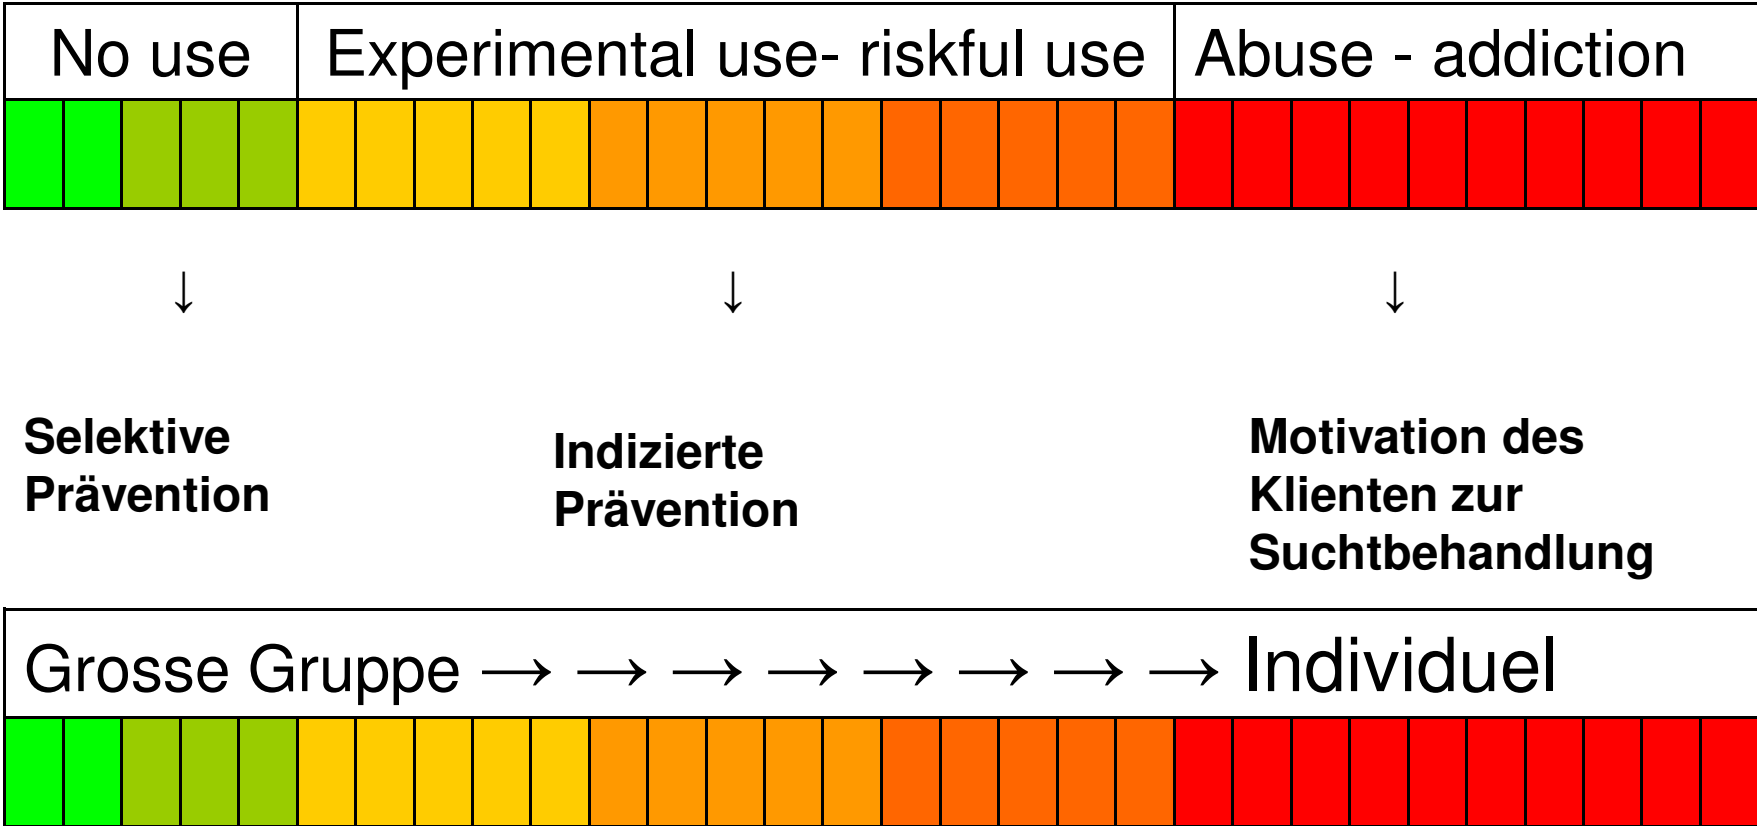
| No use | Experimental use- riskful use | Abuse - addiction |
|---|---|---|

↓

↓

↓

Selektive Prävention

Indizierte Prävention

Motivation des Klienten zur Suchtbehandlung

Grosse Gruppe → → → → → → → → Individuel